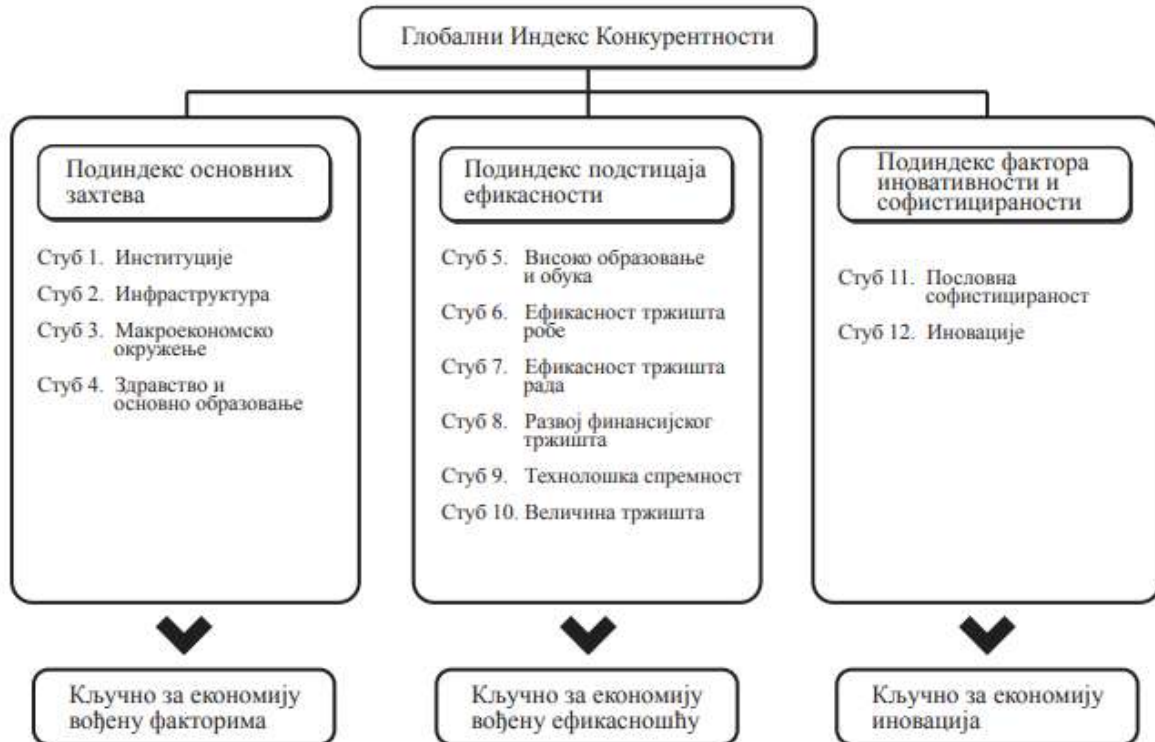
Глобални Индекс Конкурентности

Подиндекс основних захтева

Стуб 1. Институције

Стуб 2. Инфраструктура

Стуб 3. Макроекономско окружење

Стуб 4. Здравство и основно образовање

Кључно за економију вођену факторима

Подиндекс подстицаја ефикасности

Стуб 5. Високо образовање и обука

Стуб 6. Ефикасност тржишта робе

Стуб 7. Ефикасност тржишта рада

Стуб 8. Развој финансијског тржишта

Стуб 9. Технолошка спремност

Стуб 10. Величина тржишта

Кључно за економију вођену ефикасношћу

Подиндекс фактора иновативности и софистицираности

Стуб 11. Пословна софистицираност

Стуб 12. Иновације

Кључно за економију иновација